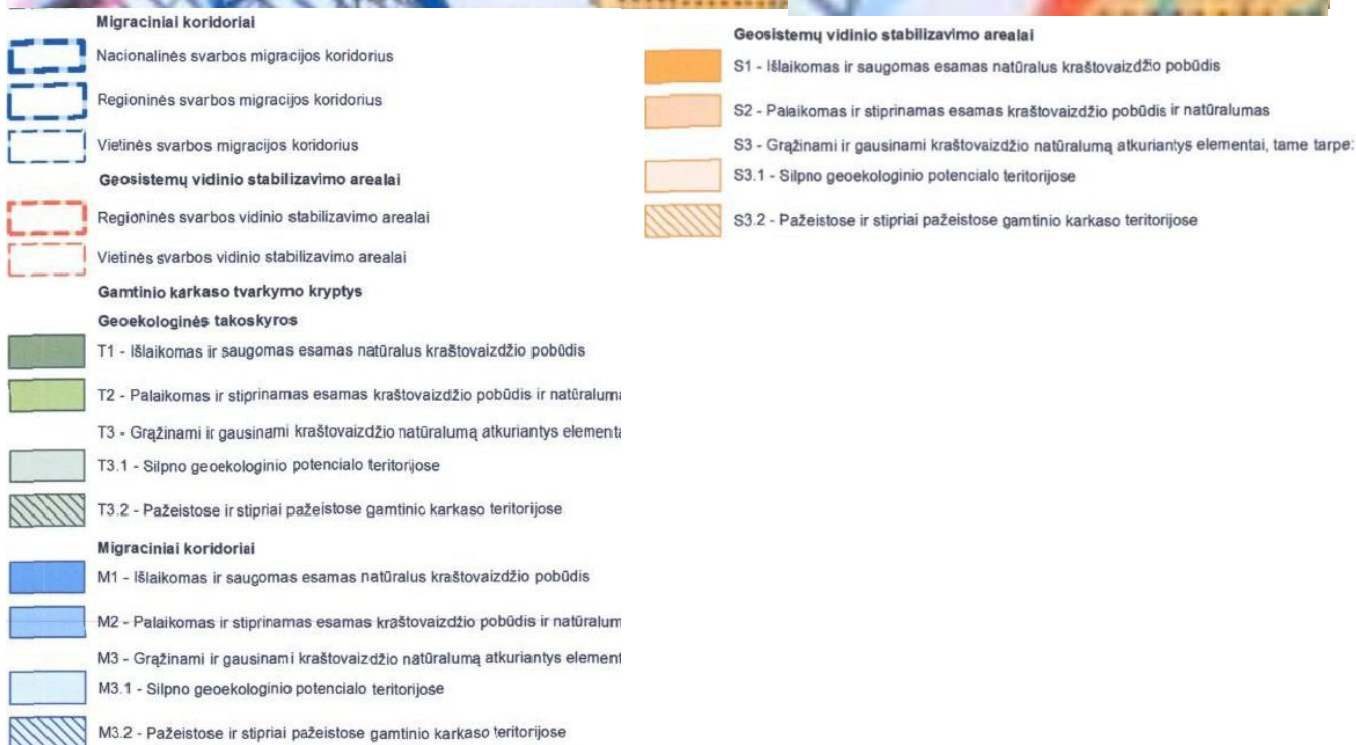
Migraciniai koridoriai

Nacionalinės svarbos migracijos koridorius

Regioninės svarbos migracijos koridorius

Vietinės svarbos migracijos koridorius

Geosistemų vidinio stabilizavimo arealai

Regioninės svarbos vidinio stabilizavimo arealai

Vietinės svarbos vidinio stabilizavimo arealai

Gamtinio karkaso tvarkymo kryptys

Geoekologinės takoskyros

T1 - Išlaikomas ir saugomas esamas natūralus kraštovaizdžio pobūdis

T2 - Palaikomas ir stiprinamas esamas kraštovaizdžio pobūdis ir natūralum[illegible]

T3 - Grąžinami ir gausinami kraštovaizdžio natūralumą atkuriantys elementa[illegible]

T3.1 - Silpno geoekologinio potencialo teritorijose

T3.2 - Pažeistose ir stipriai pažeistose gamtinio karkaso teritorijose

Migraciniai koridoriai

M1 - Išlaikomas ir saugomas esamas natūralus kraštovaizdžio pobūdis

M2 - Palaikomas ir stiprinamas esamas kraštovaizdžio pobūdis ir natūralum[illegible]

M3 - Grąžinami ir gausinami kraštovaizdžio natūralumą atkuriantys element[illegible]

M3.1 - Silpno geoekologinio potencialo teritorijose

M3.2 - Pažeistose ir stipriai pažeistose gamtinio karkaso teritorijose

Geosistemų vidinio stabilizavimo arealai

S1 - Išlaikomas ir saugomas esamas natūralus kraštovaizdžio pobūdis

S2 - Palaikomas ir stiprinamas esamas kraštovaizdžio pobūdis ir natūralumas

S3 - Grąžinami ir gausinami kraštovaizdžio natūralumą atkuriantys elementai, tame tarpe:

S3.1 - Silpno geoekologinio potencialo teritorijose

S3.2 - Pažeistose ir stipriai pažeistose gamtinio karkaso teritorijose